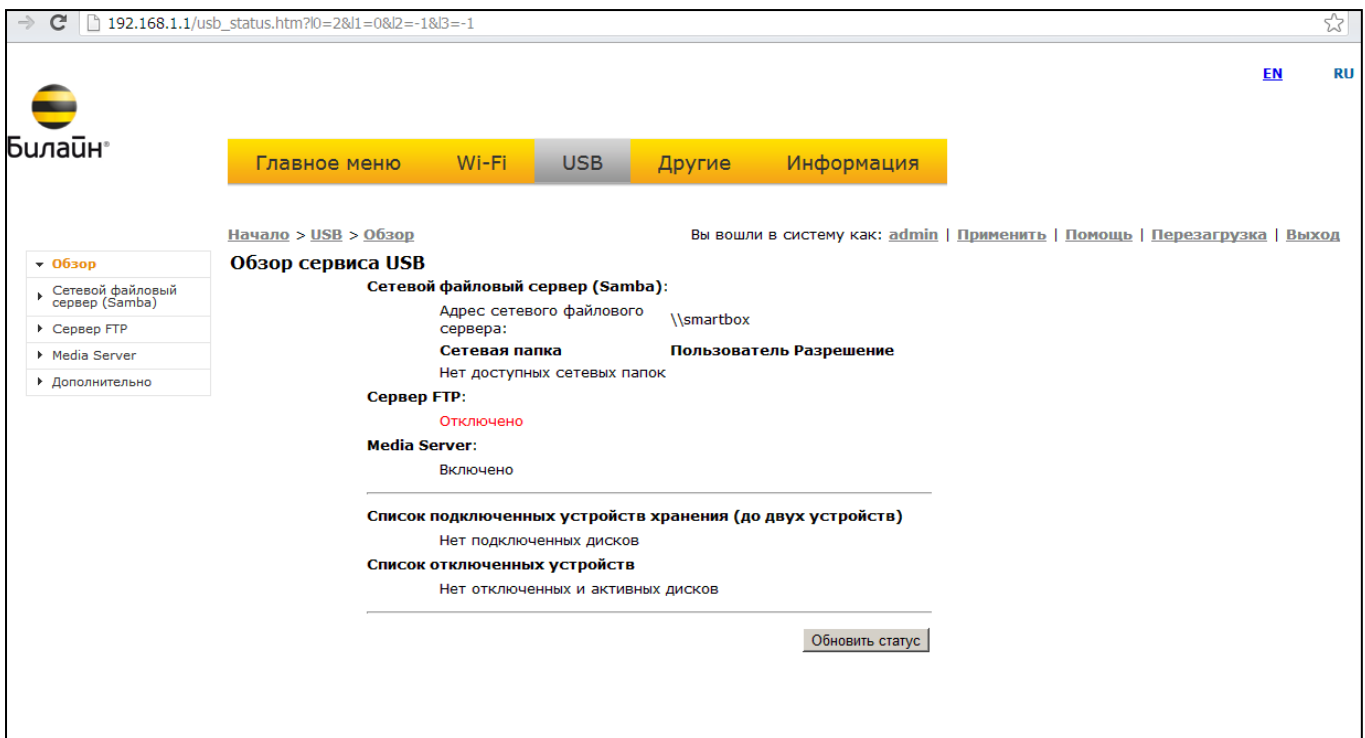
192.168.1.1/usb_status.htm?l0=2&l1=0&l2=-1&l3=-1

EN RU

Билайн®

Главное меню Wi-Fi USB Другие Информация

Начало > USB > Обзор

Вы вошли в систему как: admin | Применить | Помощь | Перезагрузка | Выход

Обзор
Сетевой файловый сервер (Samba)
Сервер FTP
Media Server
Дополнительно

Обзор сервиса USB

Сетевой файловый сервер (Samba):

| Адрес сетевого файлового сервера: | \\smartbox |
|---|---|
| **Сетевая папка** | **Пользователь Разрешение** |
| Нет доступных сетевых папок | |

Сервер FTP:

Отключено

Media Server:

Включено

Список подключенных устройств хранения (до двух устройств)

Нет подключенных дисков

Список отключенных устройств

Нет отключенных и активных дисков

Обновить статус